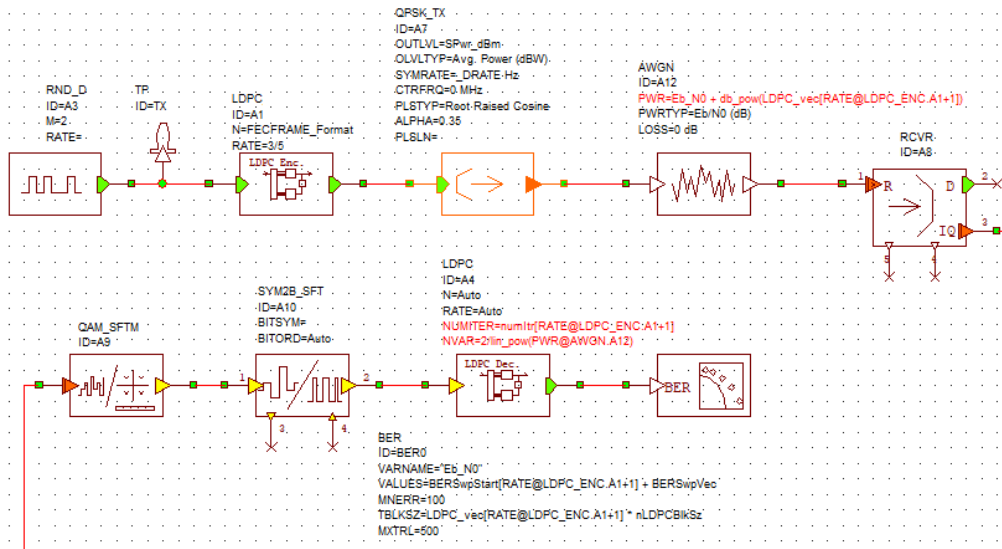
QPSK_TX
ID=A7
OUTLVL=SPwr_dBm
OLVLTYP=Avg. Power (dBW)
SYMRATE=_DRATE Hz
CTRFRQ=0 MHz
PLSTYP=Root Raised Cosine
ALPHA=0.35
PLSLN=

AWGN
ID=A12
PWR=Eb_N0 + db_pow(LDPC_vec[RATE@LDPC_ENC.A1+1])
PWRTYP=Eb/N0 (dB)
LOSS=0 dB

RND_D
ID=A3
M=2
RATE=

TP
ID=TX

LDPC
ID=A1
N=FECFRAME_Format
RATE=3/5

LDPC Enc.

RCVR
ID=A8

1 R
D 2
IQ 3
5
4

SYM2B_SFT
ID=A10
BITSYM=
BITORD=Auto

LDPC
ID=A4
N=Auto
RATE=Auto
NUMITER=numItr[RATE@LDPC_ENC.A1+1]
NVAR=2/lin_pow(PWR@AWGN.A12)

QAM_SFTM
ID=A9

1
2
3
4

LDPC Dec.

BER

BER
ID=BER0
VARNAME="Eb_N0"
VALUES=BERSwpStart[RATE@LDPC_ENC.A1+1] + BERSwpVec
MNERR=100
TBLKSZ=LDPC_vec[RATE@LDPC_ENC.A1+1] * nLDPCBlkSz
MXTRL=500